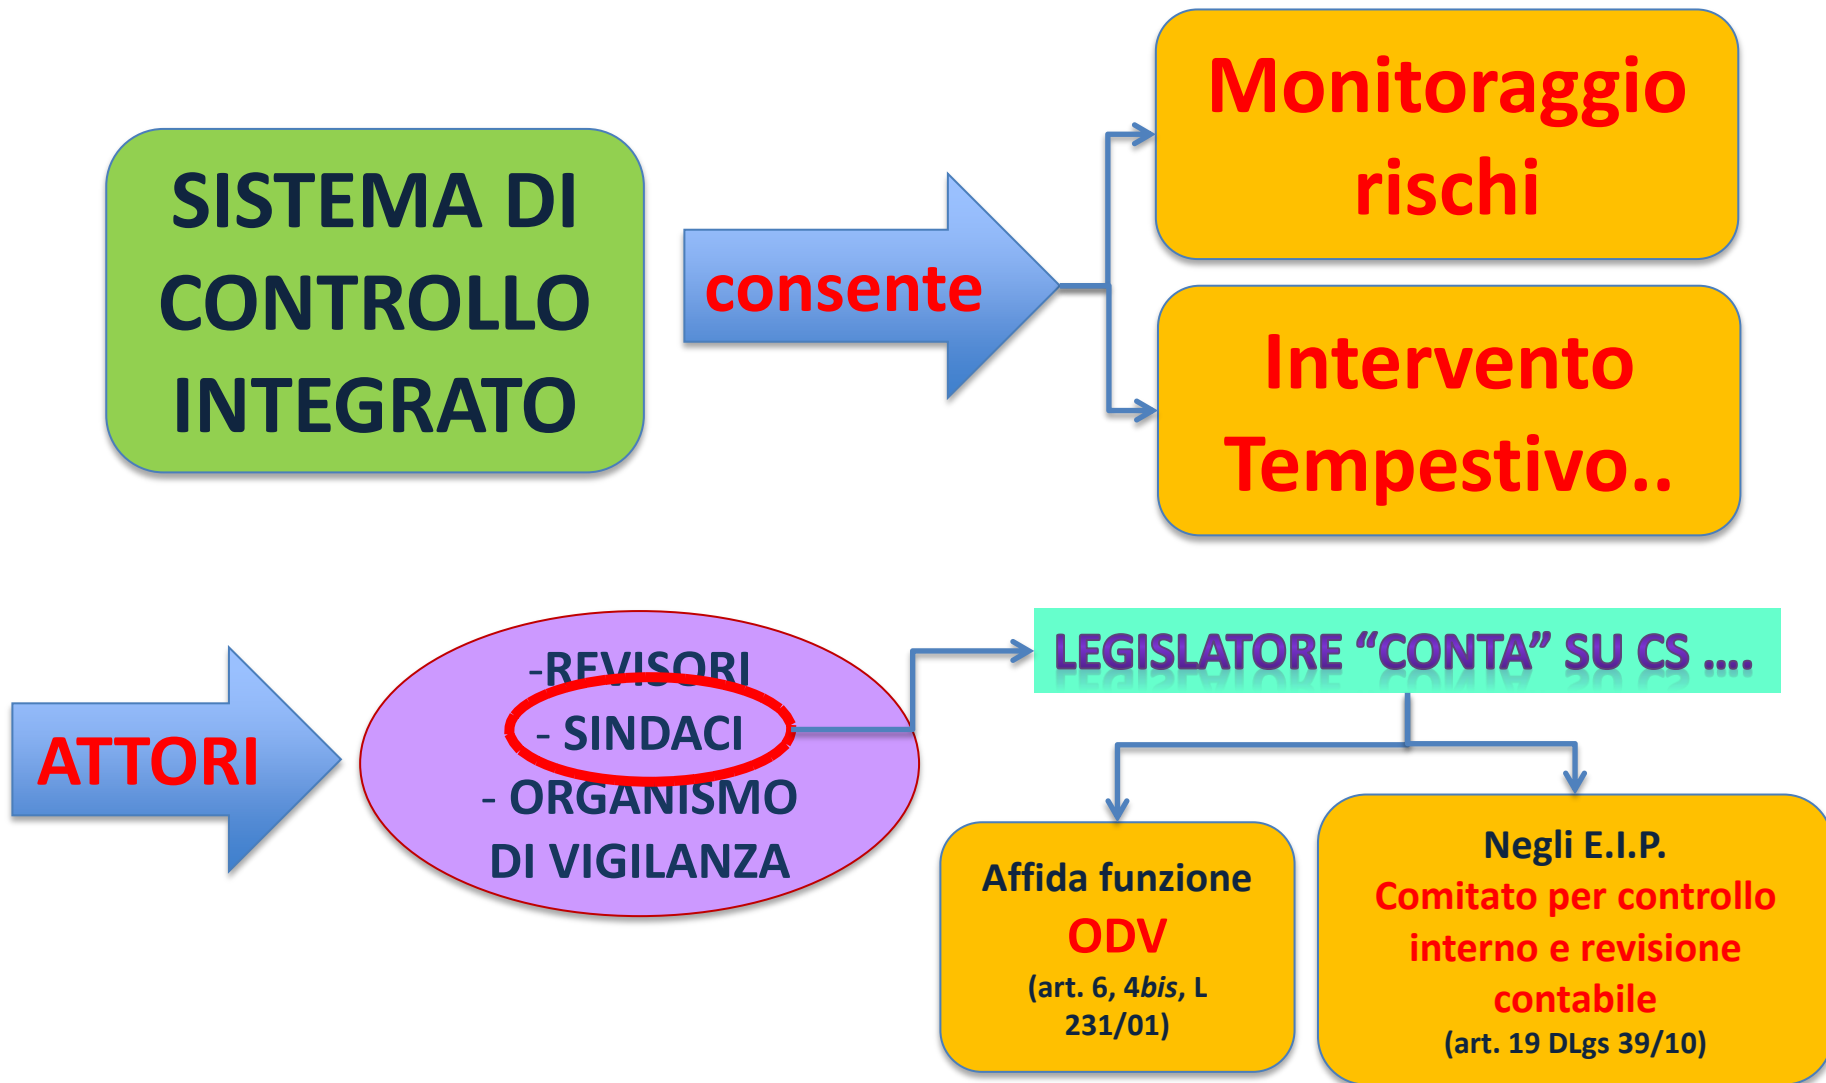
SISTEMA DI CONTROLLO INTEGRATO

consente

Monitoraggio rischi

Intervento Tempestivo..

ATTORI

-REVISORI
- SINDACI
- ORGANISMO DI VIGILANZA

LEGISLATORE “CONTA” SU CS ....

Affida funzione ODV (art. 6, 4*bis*, L 231/01)

Negli E.I.P. Comitato per controllo interno e revisione contabile (art. 19 DLgs 39/10)